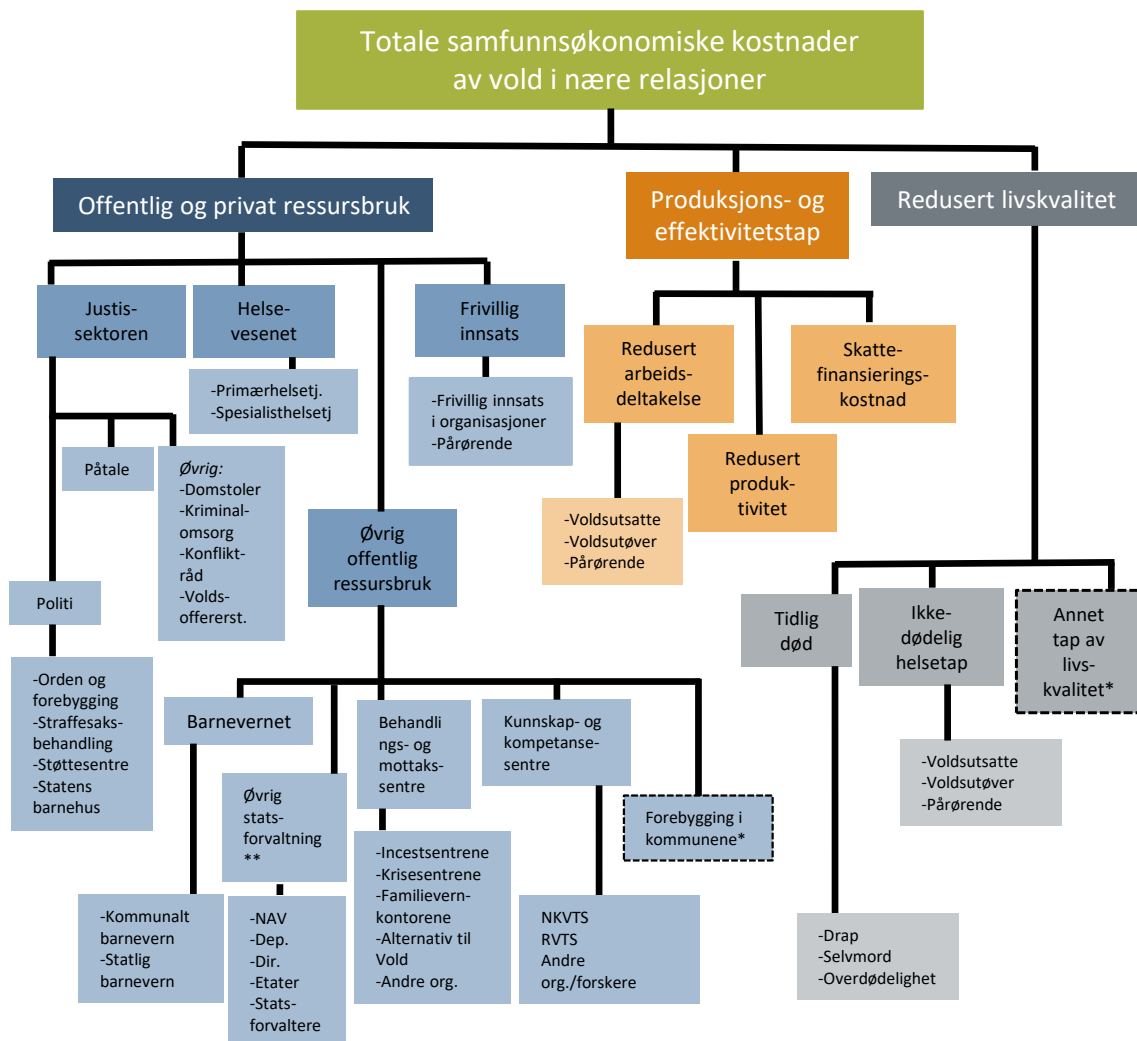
Totale samfunnsøkonomiske kostnader av vold i nære relasjoner

Offentlig og privat ressursbruk

Produksjons- og effektivitetstap

Redusert livskvalitet

Justis-sektoren

Helse-vesenet

-Primærhelsetj.
-Spesialisthelsetj

Frivillig innsats

-Frivillig innsats i organisasjoner
-Pårørende

Påtale

Øvrig:
-Domstoler
-Kriminal-omsorg
-Konflikt-råd
-Volds-offererst.

Politi

-Orden og forebygging
-Straffesaks-behandling
-Støttesentre
-Statens barnehus

Øvrig offentlig ressursbruk

Barnevernet

-Kommunalt barnevern
-Statlig barnevern

Øvrig stats-forvaltning **

-NAV
-Dep.
-Dir.
-Etater
-Stats-forvaltere

Behandlings- og mottaks-sentre

-Incestsentrene
-Krisesentrene
-Familievern-kontorene
-Alternativ til Vold
-Andre org.

Kunnskap- og kompetanse-sentre

NKVTS
RVTS
Andre org./forskere

Forebygging i kommunene*

Redusert arbeids-deltakelse

-Voldsutsatte
-Voldsutøver
-Pårørende

Redusert produk-tivitet

Skatte-finansierings-kostnad

Tidlig død

-Drap
-Selvmord
-Overdødelighet

Ikke-dødelig helsetap

-Voldsutsatte
-Voldsutøver
-Pårørende

Annet tap av livs-kvalitet*